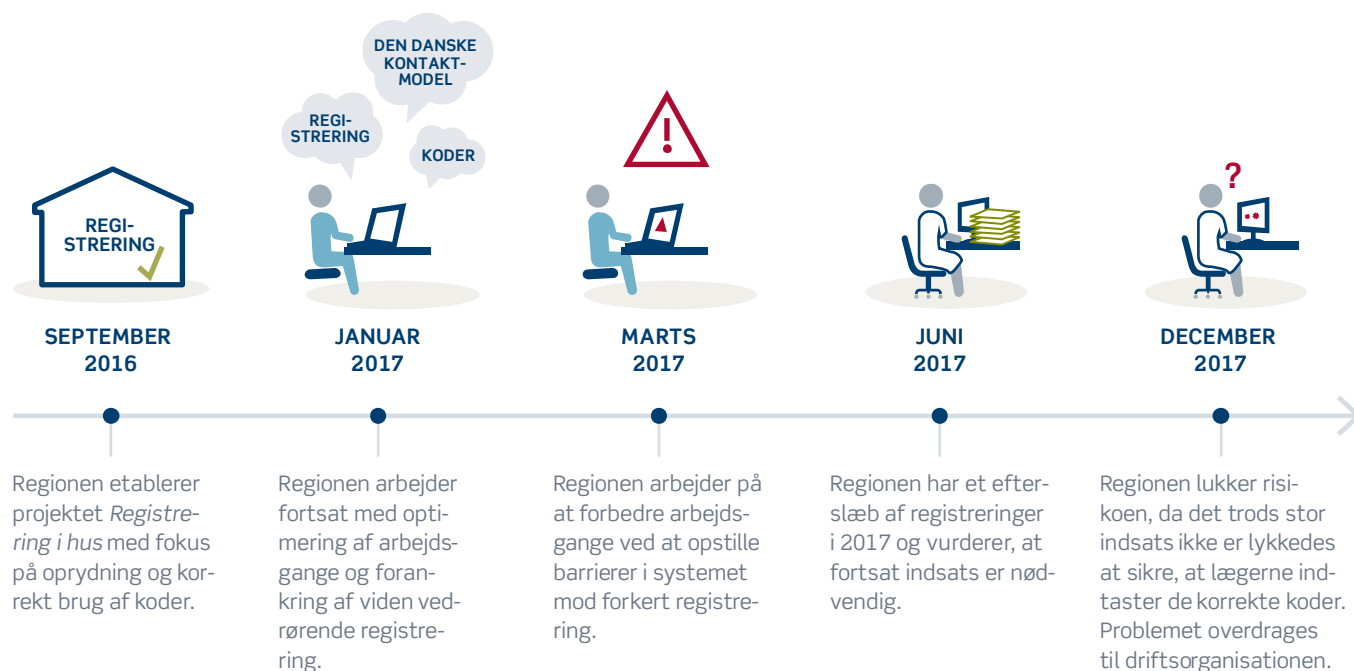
REGISTRERING

SEPTEMBER 2016

Regionen etablerer projektet *Registrering i hus* med fokus på oprydning og korrekt brug af koder.

REGISTRERING

DEN DANSKE KONTAKTMODEL

KODER

JANUAR 2017

Regionen arbejder fortsat med optimering af arbejdsgange og forankring af viden vedrørende registrering.

MARTS 2017

Regionen arbejder på at forbedre arbejdsgange ved at opstille barrierer i systemet mod forkert registrering.

JUNI 2017

Regionen har et efterslæb af registreringer i 2017 og vurderer, at fortsat indsats er nødvendig.

?

DECEMBER 2017

Regionen lukker risikoen, da det trods stor indsats ikke er lykkedes at sikre, at lægerne indtaster de korrekte koder. Problemet overdrages til driftsorganisationen.